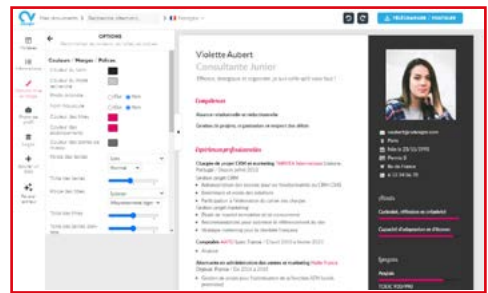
Mes documents | Recherche d'emploi | Français

TÉLÉCHARGER / PARTAGER

Modèles
Informations
Couleurs et polices
Photo de profil
Langue
Ajouter une section
Paramètres

OPTIONS
Personnaliser le contenu de votre document
Couleurs / Marges / Polices
Couleur du titre
Couleur du texte de l'entête
Mode d'encadré
Texte d'encadré
Couleur des titres
Couleur des éléments secondaires
Couleur des points de niveau
Police des textes
Taille des textes
Police des titres
Taille des titres
Taille des textes des titres

Violette Aubert
Consultante Junior
Efficace, énergique et organisée, je suis celle qu'il vous faut !

Compétences
Aisance relationnelle et rédactionnelle
Gestion de projets, organisation et respect des délais

Expériences professionnelles
Chargée de projet CRM et marketing
Depuis juillet 2013
Gestion projet CRM
Administration des bases avec un fonctionnement au CRM CDS
Extraction et envois des emailings
Participation à l'élaboration du contenu des campagnes
Gestion projet marketing
Étude de marché concurrents et de consommateurs
Recommandations pour optimiser le référencement du site
Stratégie marketing pour les réseaux sociaux

Comptable
D'août 2011 à février 2013
Analyse

Alternante en administration des ventes et marketing
D'octobre 2011 à juillet 2013

Paris
29/10/1990
Permis B

Atouts
Curiosité, efficacité et créativité
Capacité d'adaptation et d'écoute

Langues
Anglais
TOEIC 900 PRO